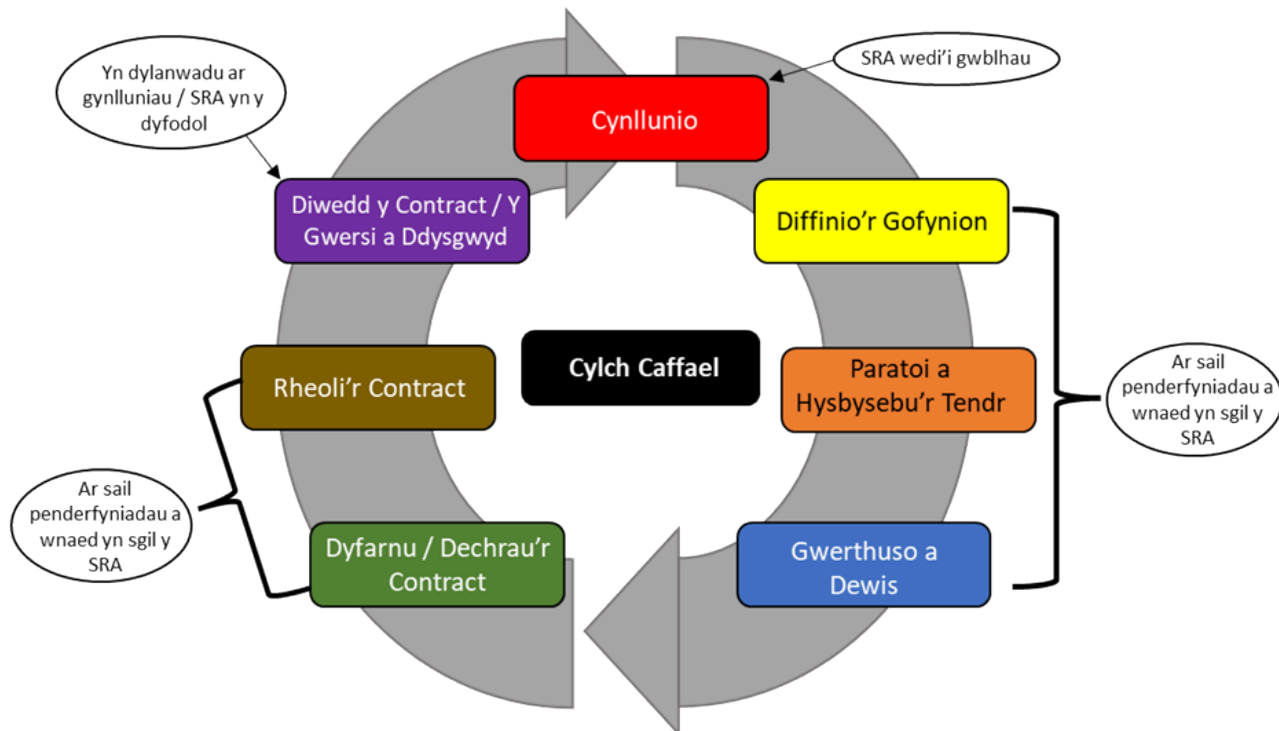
Yn dylanwadu ar gynlluniau / SRA yn y dyfodol

SRA wedi'i gwblhau

Cynllunio

Diffinio'r Gofynion

Paratoi a Hysbysebu'r Tendr

Ar sail penderfyniadau a wnaed yn sgil y SRA

Gwerthuso a Dewis

Cylch Caffael

Diwedd y Contract / Y Gwersi a Ddysgwyd

Rheoli'r Contract

Ar sail penderfyniadau a wnaed yn sgil y SRA

Dyfarnu / Dechrau'r Contract